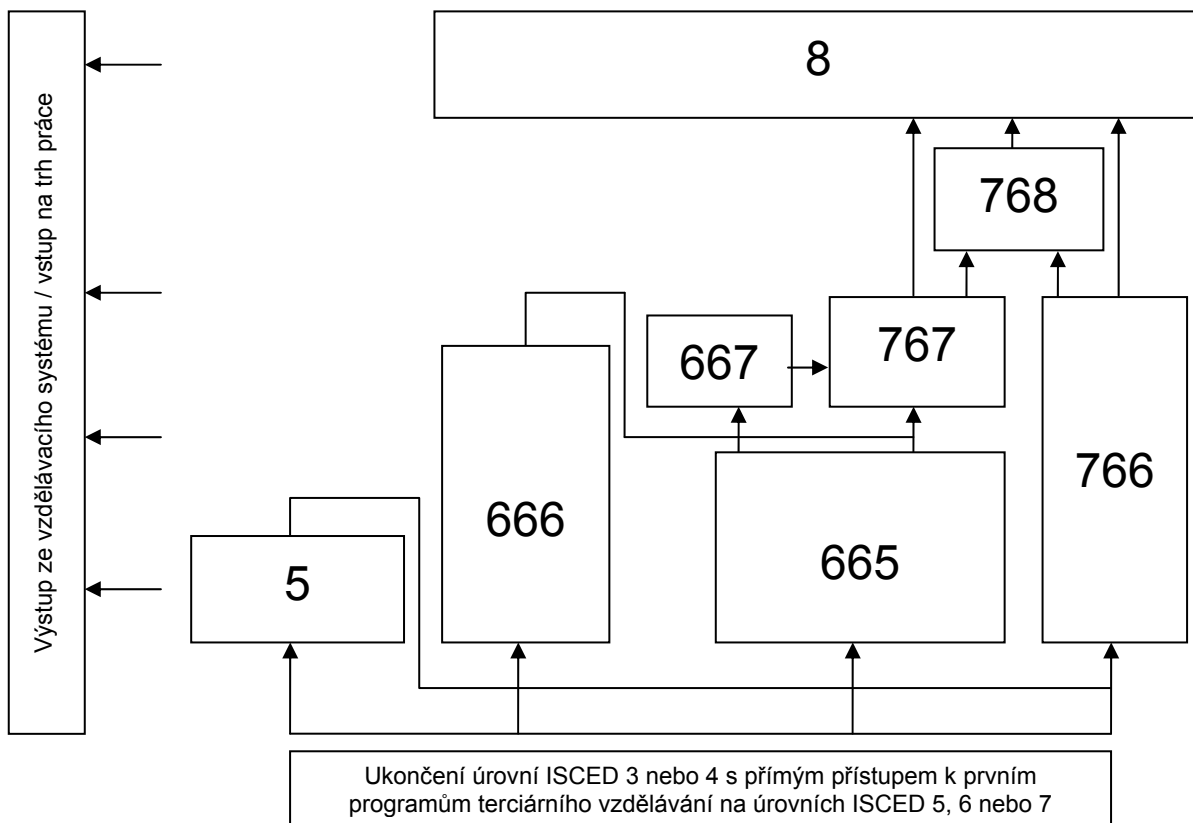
Výstup ze vzdělávacího systému / vstup na trh práce

8

768

767

667

766

666

665

5

Ukončení úrovní ISCED 3 nebo 4 s přímým přístupem k prvním programům terciárního vzdělávání na úrovních ISCED 5, 6 nebo 7